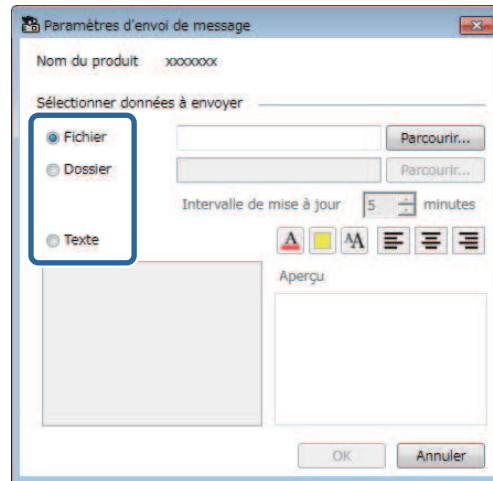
Paramètres d'envoi de message

Nom du produit xxxxxxx

Sélectionner données à envoyer

Fichier

Parcourir...

Dossier

Parcourir...

Intervalle de mise à jour 5 minutes

Texte

A

AA

Aperçu

OK

Annuler